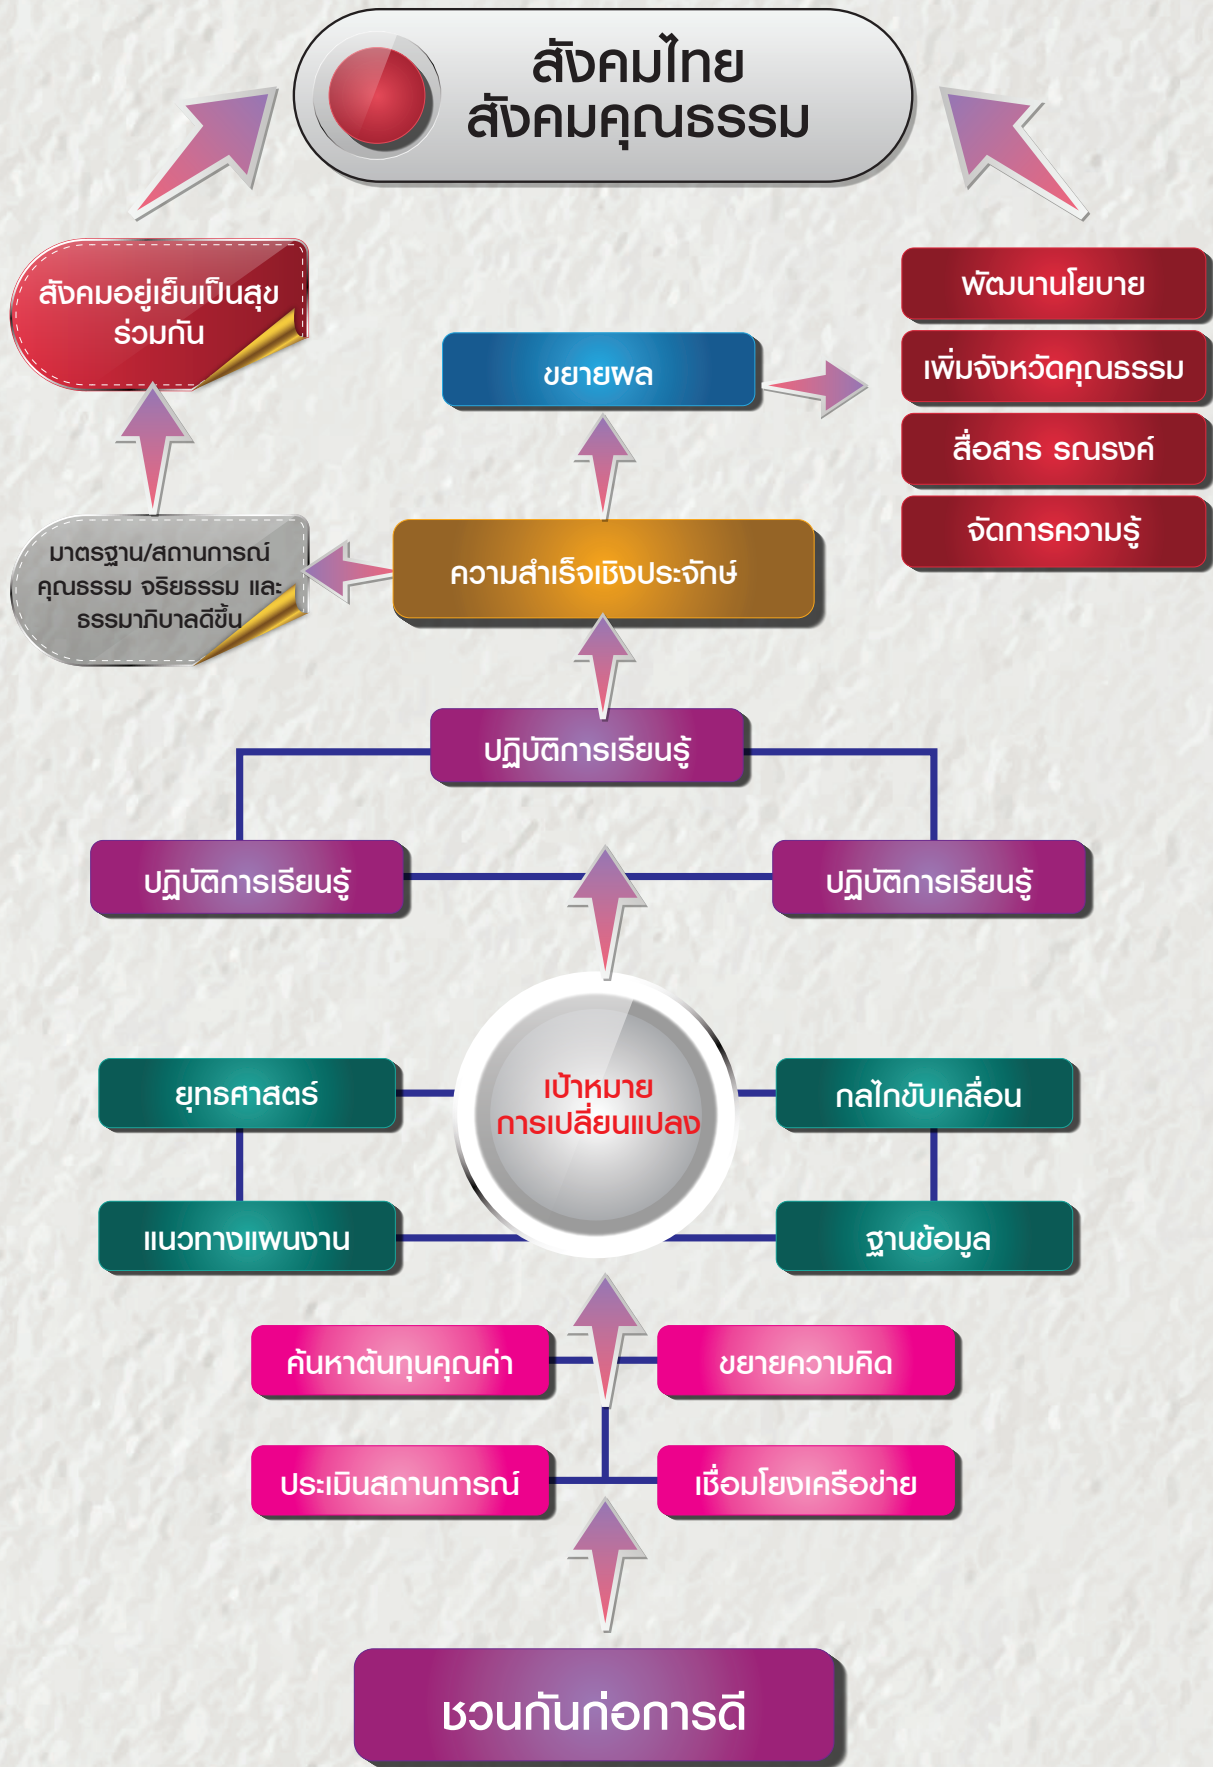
สังคมไทย
สังคมคุณธรรม

สังคมอยู่เย็นเป็นสุข ร่วมกัน

พัฒนานโยบาย
เพิ่มจังหวัดคุณธรรม
สื่อสาร รณรงค์
จัดการความรู้

ขยายผล

มาตรฐาน/สถานการณ์ คุณธรรม จริยธรรม และ ธรรมาภิบาลดีขึ้น

ความสำเร็จเชิงประจักษ์

ปฏิบัติการเรียนรู้

ปฏิบัติการเรียนรู้

ปฏิบัติการเรียนรู้

ยุทธศาสตร์

เป้าหมาย
การเปลี่ยนแปลง

กลไกขับเคลื่อน

แนวทางแผนงาน

ฐานข้อมูล

ค้นหาต้นทุนคุณค่า

ขยายความคิด

ประเมินสถานการณ์

เชื่อมโยงเครือข่าย

ชวนกันก่อการดี